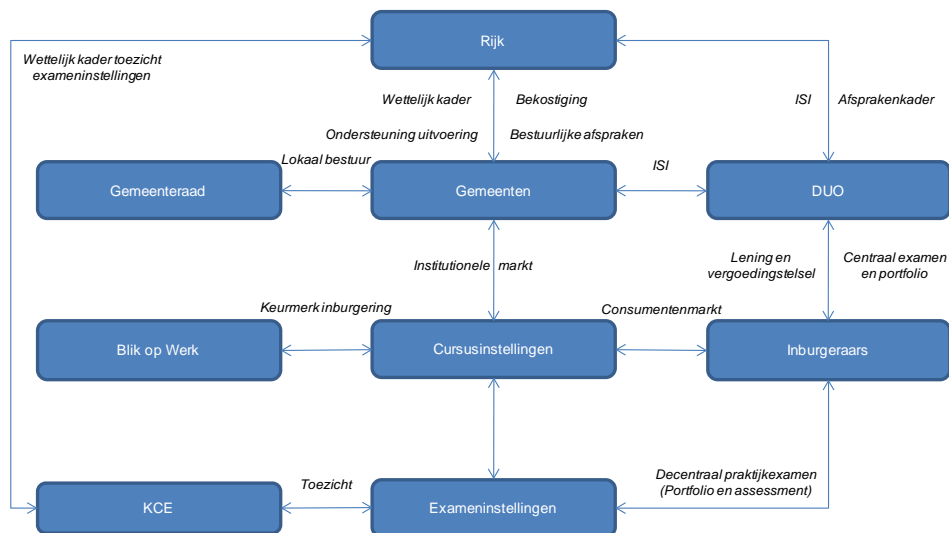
Rijk

Wettelijk kader toezicht exameninstellingen

Wettelijk kader

Bekostiging

ISI

Afsprakenkader

Ondersteuning uitvoering

Bestuurlijke afspraken

Lokaal bestuur

Gemeenteraad

Gemeenten

ISI

DUO

Institutionele markt

Lening en vergoedingstelsel

Centraal examen en portfolio

Keurmerk inburgering

Consumentenmarkt

Blik op Werk

Cursusinstellingen

Inburgeraars

Toezicht

Decentraal praktijkexamen (Portfolio en assessment)

KCE

Exameninstellingen